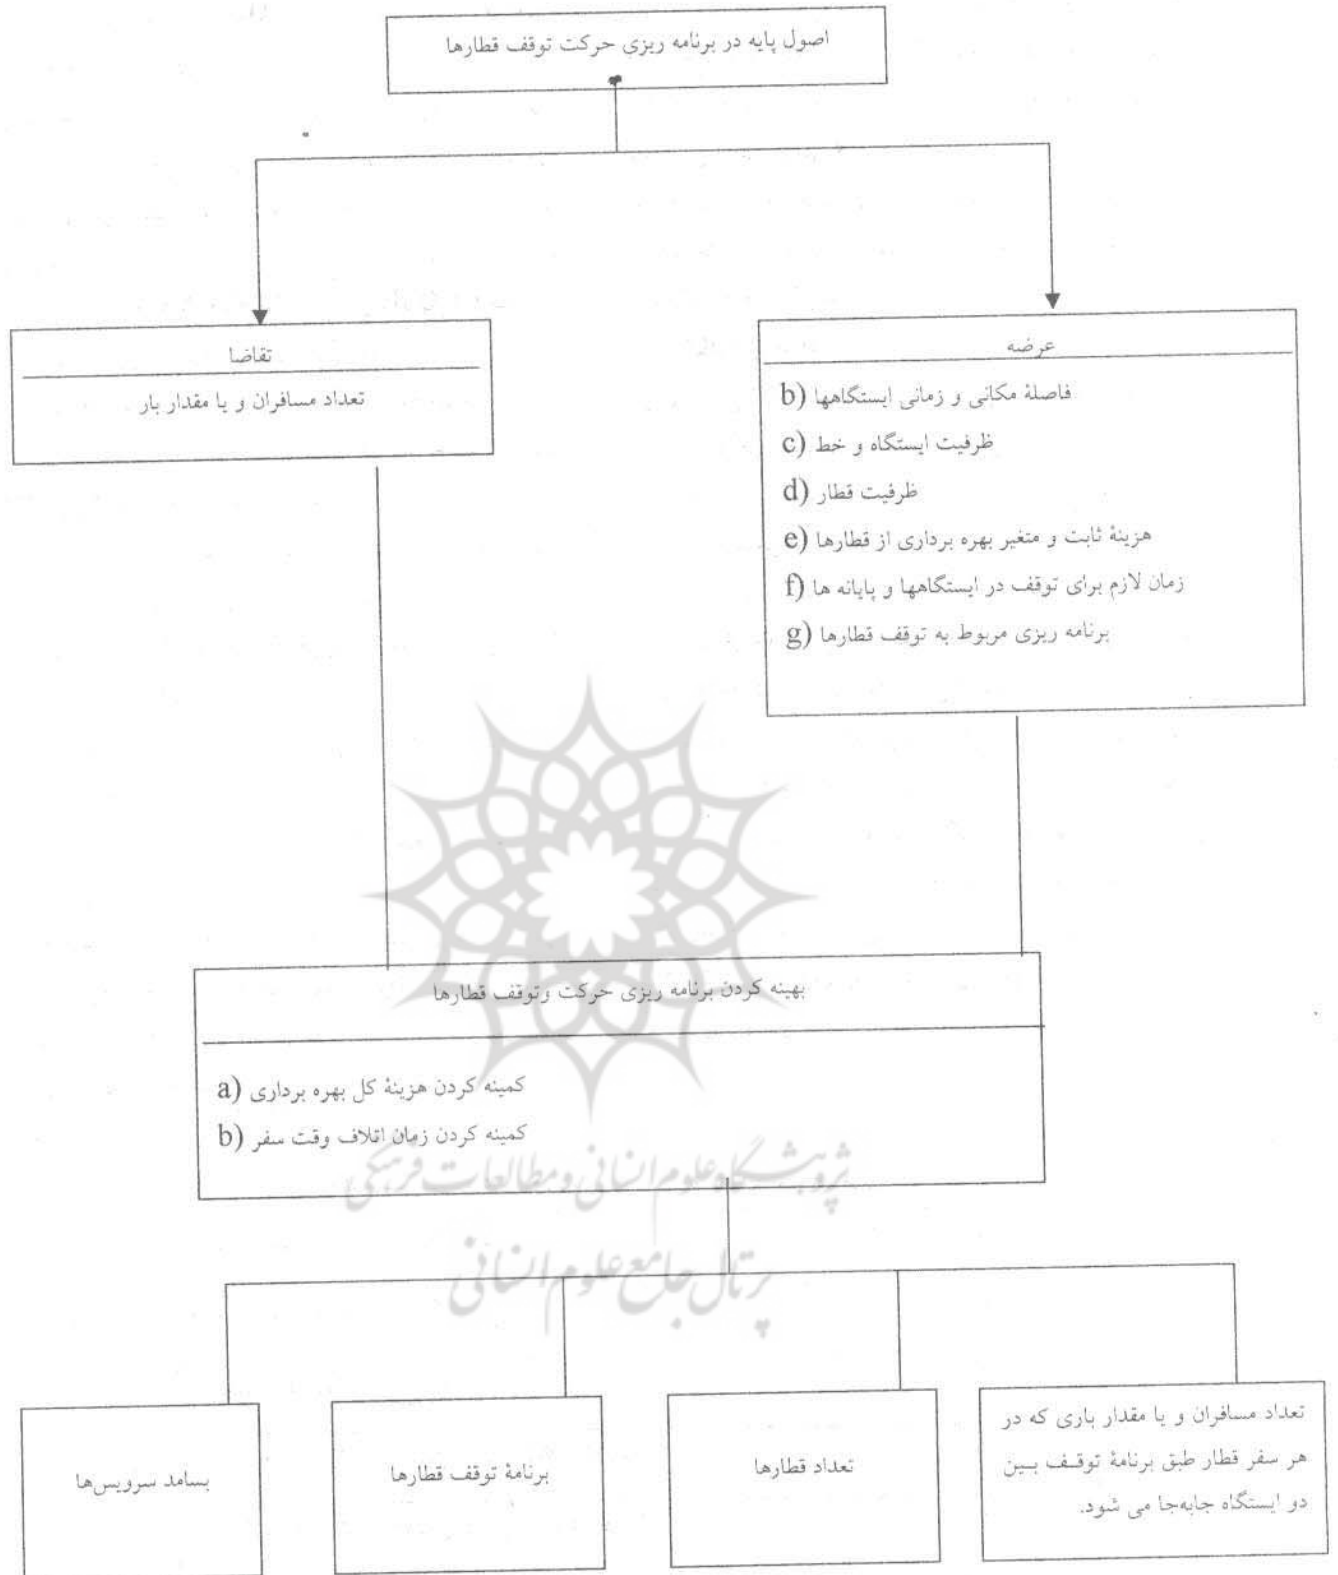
اصول پایه در برنامه ریزی حرکت توقف قطارها

عرضه

b) فاصلهٔ مکانی و زمانی ایستگاهها

c) ظرفیت ایستگاه و خط

d) ظرفیت قطار

e) هزینهٔ ثابت و متغیر بهره برداری از قطارها

f) زمان لازم برای توقف در ایستگاهها و پایانه ها

g) برنامه ریزی مربوط به توقف قطارها

تقاضا

تعداد مسافران و یا مقدار بار

بهینه کردن برنامه ریزی حرکت وتوقف قطارها

a) کمینه کردن هزینهٔ کل بهره برداری

b) کمینه کردن زمان اتلاف وقت سفر

تعداد مسافران و یا مقدار باری که در هر سفر قطار طبق برنامهٔ توقف بین دو ایستگاه جابه‌جا می شود.

تعداد قطارها

برنامهٔ توقف قطارها

بسامد سرویس‌ها

پژوهشگاه علوم انسانی و مطالعات فرهنگی
پرتال جامع علوم انسانی